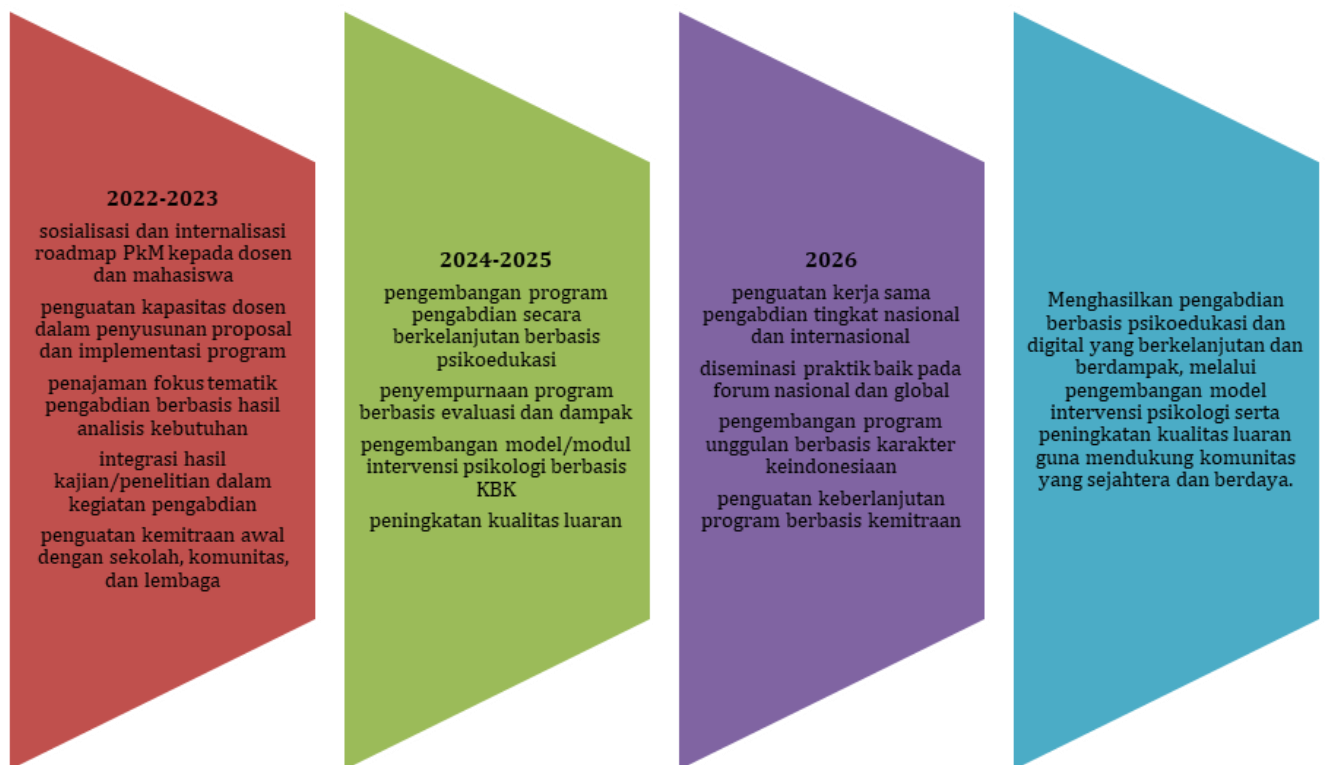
2022-2023

sosialisasi dan internalisasi roadmap PkM kepada dosen dan mahasiswa

penguatan kapasitas dosen dalam penyusunan proposal dan implementasi program

penajaman fokus tematik pengabdian berbasis hasil analisis kebutuhan

integrasi hasil kajian/penelitian dalam kegiatan pengabdian

penguatan kemitraan awal dengan sekolah, komunitas, dan lembaga

2024-2025

pengembangan program pengabdian secara berkelanjutan berbasis psikoedukasi

penyempurnaan program berbasis evaluasi dan dampak

pengembangan model/modul intervensi psikologi berbasis KBK

peningkatan kualitas luaran

2026

penguatan kerja sama pengabdian tingkat nasional dan internasional

diseminasi praktik baik pada forum nasional dan global

pengembangan program unggulan berbasis karakter keindonesiaan

penguatan keberlanjutan program berbasis kemitraan

Menghasilkan pengabdian berbasis psikoedukasi dan digital yang berkelanjutan dan berdampak, melalui pengembangan model intervensi psikologi serta peningkatan kualitas luaran guna mendukung komunitas yang sejahtera dan berdaya.